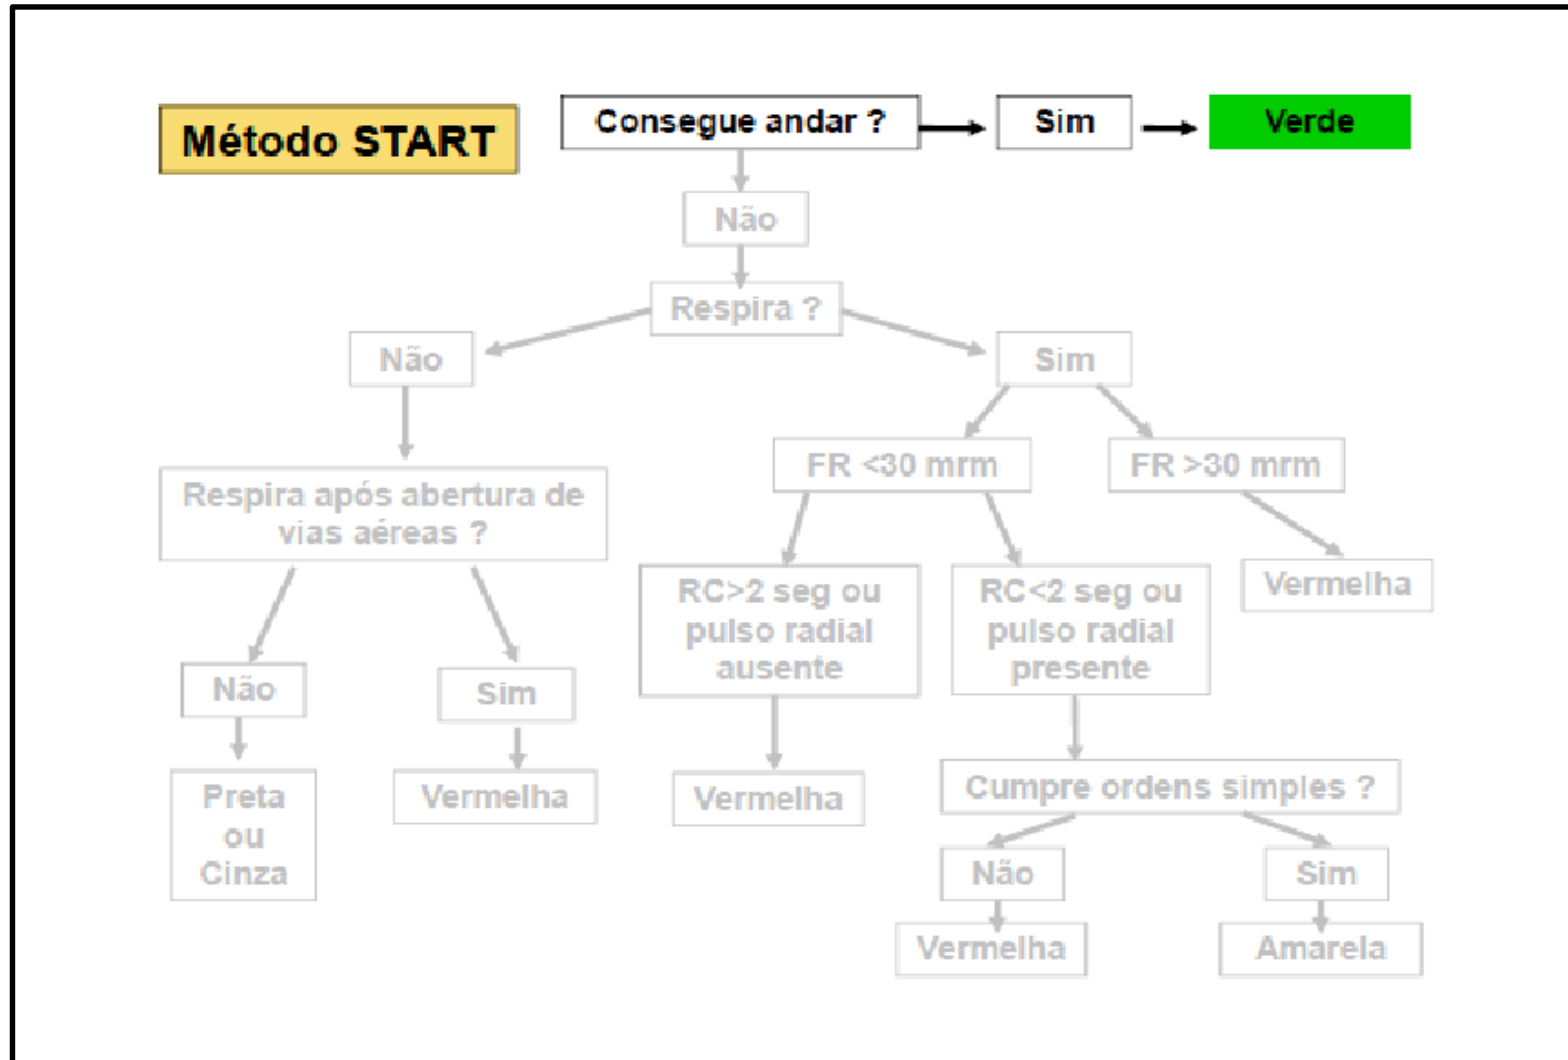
Método START

Consegue andar ?

Sim

Verde

Não

Respira ?

Não

Sim

Respira após abertura de vias aéreas ?

FR <30 mrm

FR >30 mrm

Não

Sim

RC>2 seg ou pulso radial ausente

RC<2 seg ou pulso radial presente

Vermelha

Preta ou Cinza

Vermelha

Vermelha

Cumpre ordens simples ?

Não

Sim

Vermelha

Amarela